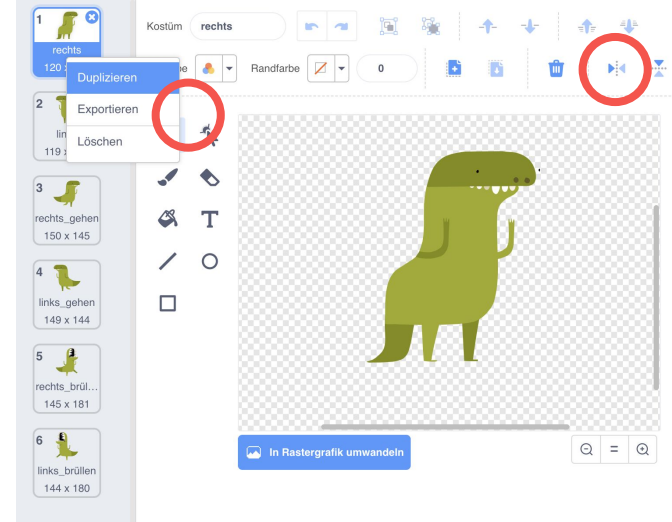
1
rechts
120

Duplizieren
Exportieren
Löschen

2
lin
119

3
rechts_gehen
150 x 145

4
links_gehen
149 x 144

5
rechts_brül...
145 x 181

6
links_brüllen
144 x 180

Kostüm rechts

Randfarbe 0

In Rastergrafik umwandeln

=